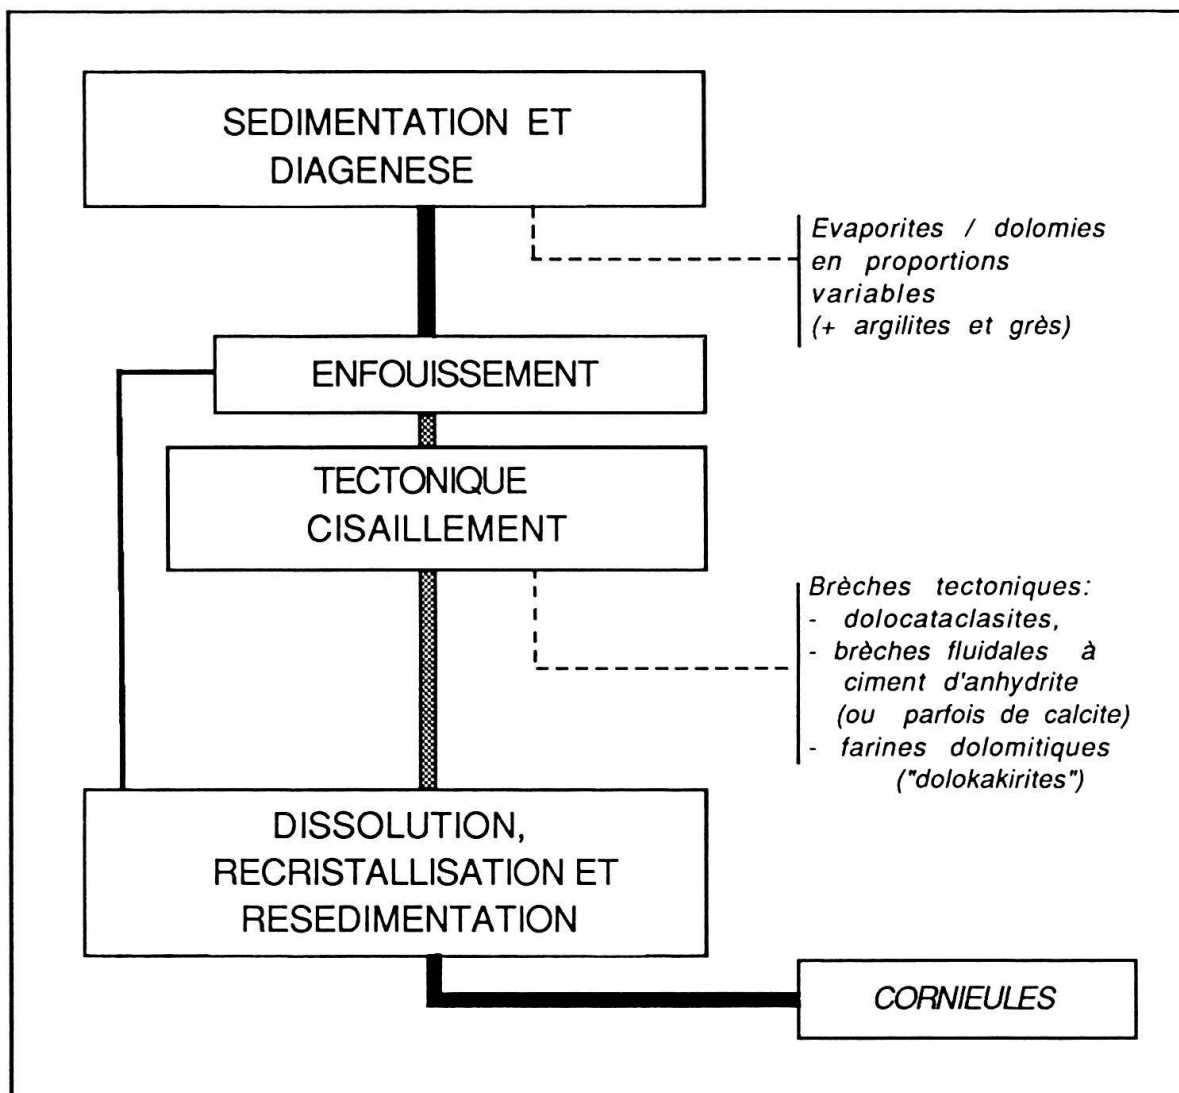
SEDIMENTATION ET DIAGENESE

Evaporites / dolomies en proportions variables (+ argilites et grès)

ENFOUISSEMENT

TECTONIQUE CISAILLEMENT

Brèches tectoniques:
- dolocataclasites,
- brèches fluidales à ciment d'anhydrite (ou parfois de calcite)
- farines dolomitiques ("dolokakirites")

DISSOLUTION, RECRISTALLISATION ET RESEDIMENTATION

CORNIEULES